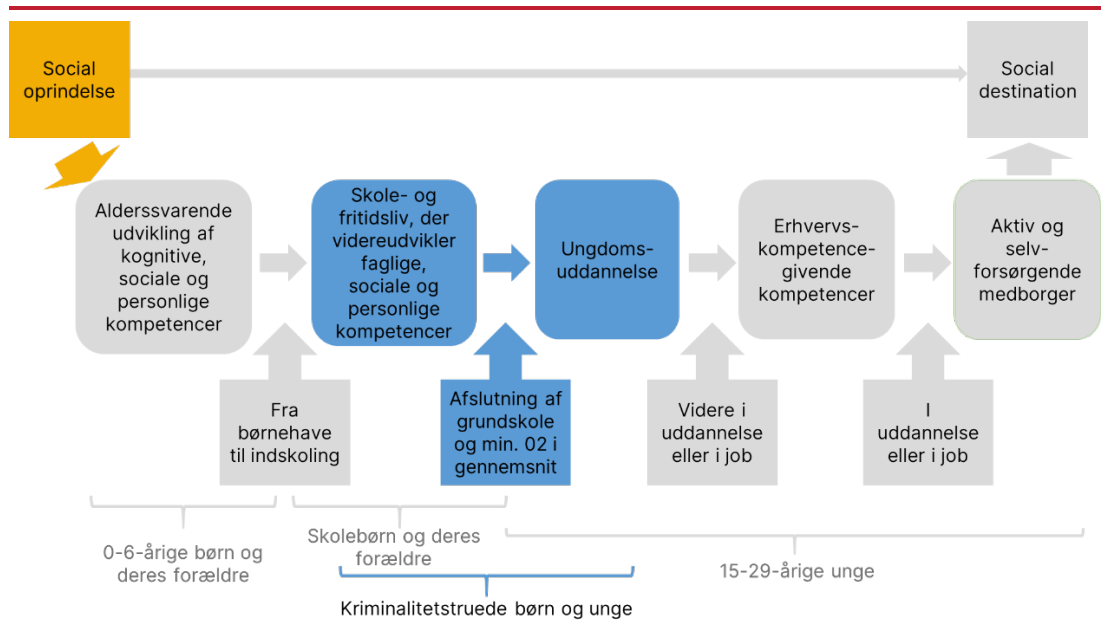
Social oprindelse

Social destination

Alderssvarende udvikling af kognitive, sociale og personlige kompetencer

Skole- og fritidsliv, der videreudvikler faglige, sociale og personlige kompetencer

Ungdoms-uddannelse

Erhvervs-kompetence-givende kompetencer

Aktiv og selv-forsørgende medborger

Fra børnehave til indskoling

Afslutning af grundskole og min. 02 i gennemsnit

Videre i uddannelse eller i job

I uddannelse eller i job

0-6-årige børn og deres forældre

Skolebørn og deres forældre

15-29-årige unge

Kriminalitetstruede børn og unge